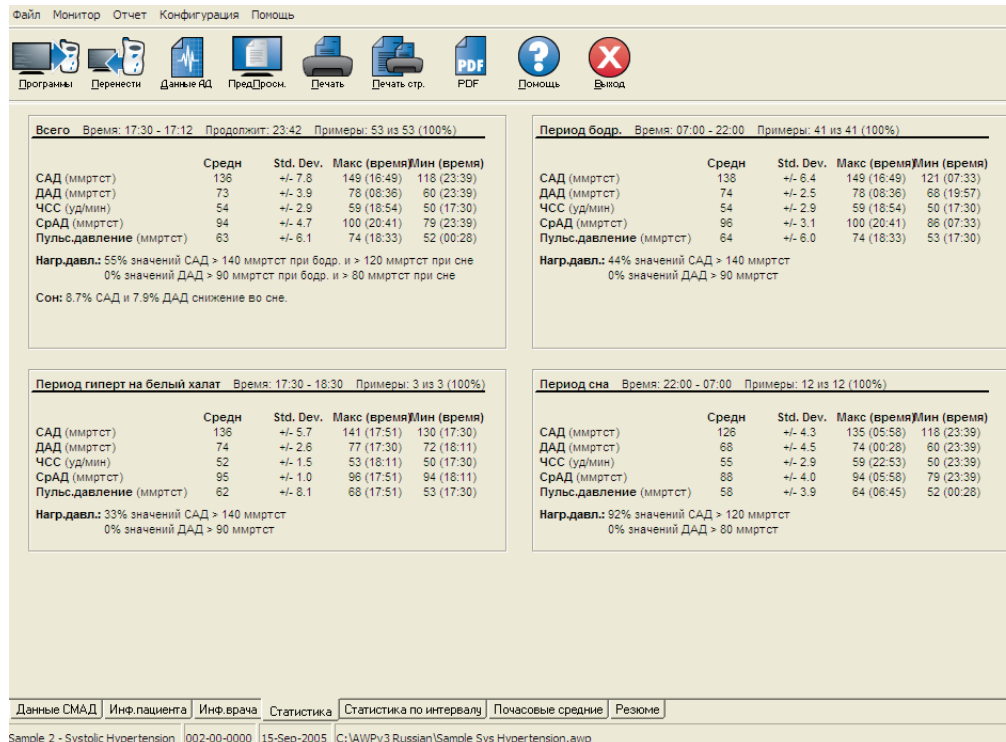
Файл Монитор Отчет Конфигурация Помощь

Программы Перенести Данные АД ПредПросм. Печать Печать стр. PDF Помощь Выход

**Всего** Время: 17:30 - 17:12 Продолжит: 23:42 Примеры: 53 из 53 (100%)

| | Средн | Std. Dev. | Макс (время) | Мин (время) |
|---|---|---|---|---|
| САД (ммртст) | 136 | +/- 7.8 | 149 (16:49) | 118 (23:39) |
| ДАД (ммртст) | 73 | +/- 3.9 | 78 (08:36) | 60 (23:39) |
| ЧСС (уд/мин) | 54 | +/- 2.9 | 59 (18:54) | 50 (17:30) |
| СрАД (ммртст) | 94 | +/- 4.7 | 100 (20:41) | 79 (23:39) |
| Пульс.давление (ммртст) | 63 | +/- 6.1 | 74 (18:33) | 52 (00:28) |

Нагр.давл.: 55% значений САД > 140 ммртст при бодр. и > 120 ммртст при сне
0% значений ДАД > 90 ммртст при бодр. и > 80 ммртст при сне

Сон: 8.7% САД и 7.9% ДАД снижение во сне.

**Период бодр.** Время: 07:00 - 22:00 Примеры: 41 из 41 (100%)

| | Средн | Std. Dev. | Макс (время) | Мин (время) |
|---|---|---|---|---|
| САД (ммртст) | 138 | +/- 6.4 | 149 (16:49) | 121 (07:33) |
| ДАД (ммртст) | 74 | +/- 2.5 | 78 (08:36) | 68 (19:57) |
| ЧСС (уд/мин) | 54 | +/- 2.9 | 59 (18:54) | 50 (17:30) |
| СрАД (ммртст) | 96 | +/- 3.1 | 100 (20:41) | 86 (07:33) |
| Пульс.давление (ммртст) | 64 | +/- 6.0 | 74 (18:33) | 53 (17:30) |

Нагр.давл.: 44% значений САД > 140 ммртст
0% значений ДАД > 90 ммртст

**Период гиперт на белый халат** Время: 17:30 - 18:30 Примеры: 3 из 3 (100%)

| | Средн | Std. Dev. | Макс (время) | Мин (время) |
|---|---|---|---|---|
| САД (ммртст) | 136 | +/- 5.7 | 141 (17:51) | 130 (17:30) |
| ДАД (ммртст) | 74 | +/- 2.6 | 77 (17:30) | 72 (18:11) |
| ЧСС (уд/мин) | 52 | +/- 1.5 | 53 (18:11) | 50 (17:30) |
| СрАД (ммртст) | 95 | +/- 1.0 | 96 (17:51) | 94 (18:11) |
| Пульс.давление (ммртст) | 62 | +/- 8.1 | 68 (17:51) | 53 (17:30) |

Нагр.давл.: 33% значений САД > 140 ммртст
0% значений ДАД > 90 ммртст

**Период сна** Время: 22:00 - 07:00 Примеры: 12 из 12 (100%)

| | Средн | Std. Dev. | Макс (время) | Мин (время) |
|---|---|---|---|---|
| САД (ммртст) | 126 | +/- 4.3 | 135 (05:58) | 118 (23:39) |
| ДАД (ммртст) | 68 | +/- 4.5 | 74 (00:28) | 60 (23:39) |
| ЧСС (уд/мин) | 55 | +/- 2.9 | 59 (22:53) | 50 (23:39) |
| СрАД (ммртст) | 88 | +/- 4.0 | 94 (05:58) | 79 (23:39) |
| Пульс.давление (ммртст) | 58 | +/- 3.9 | 64 (06:45) | 52 (00:28) |

Нагр.давл.: 92% значений САД > 120 ммртст
0% значений ДАД > 80 ммртст

Данные СМАД | Инф.пациента | Инф.врача | Статистика | Статистика по интервалу | Почасовые средние | Резюме

Sample 2 - Systolic Hypertension | 002-00-0000 | 15-Sep-2005 | C:\AWPv3 Russian\Sample Sys Hypertension.awp